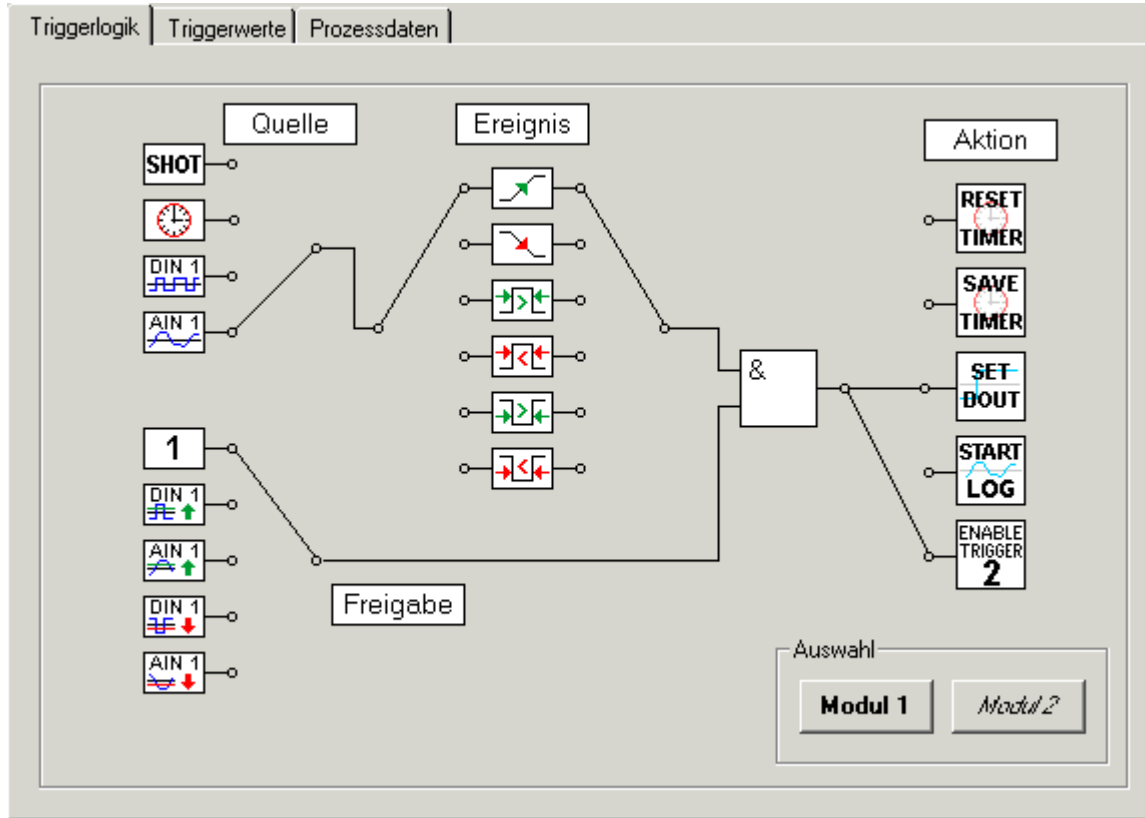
Triggerlogik | Triggerwerte | Prozessdaten

Quelle

SHOT

DIN 1

AIN 1

Ereignis

Aktion

RESET TIMER

SAVE TIMER

&

SET DOUT

START LOG

ENABLE TRIGGER 2

1

DIN 1

AIN 1

DIN 1

AIN 1

Freigabe

Auswahl

Modul 1

Modul 2